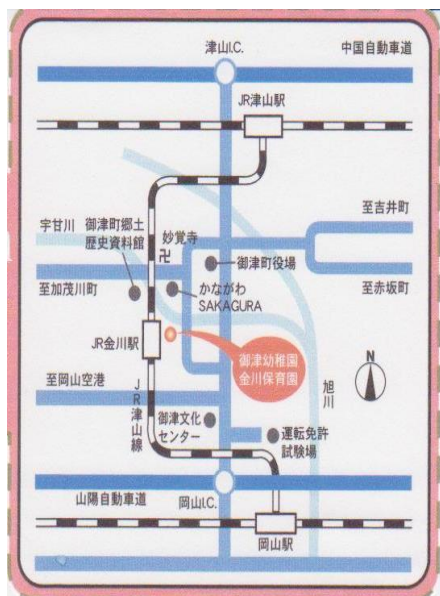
津山I.C.
中国自動車道
JR津山駅
宇甘川
御津町郷土歴史資料館
妙覚寺
卍
御津町役場
至吉井町
至加茂川町
かながわ SAKAGURA
至赤坂町
JR金川駅
御津幼稚園
金川保育園
N
至岡山空港
JR津山線
旭川
御津文化センター
運転免許試験場
山陽自動車道
岡山I.C.
岡山駅